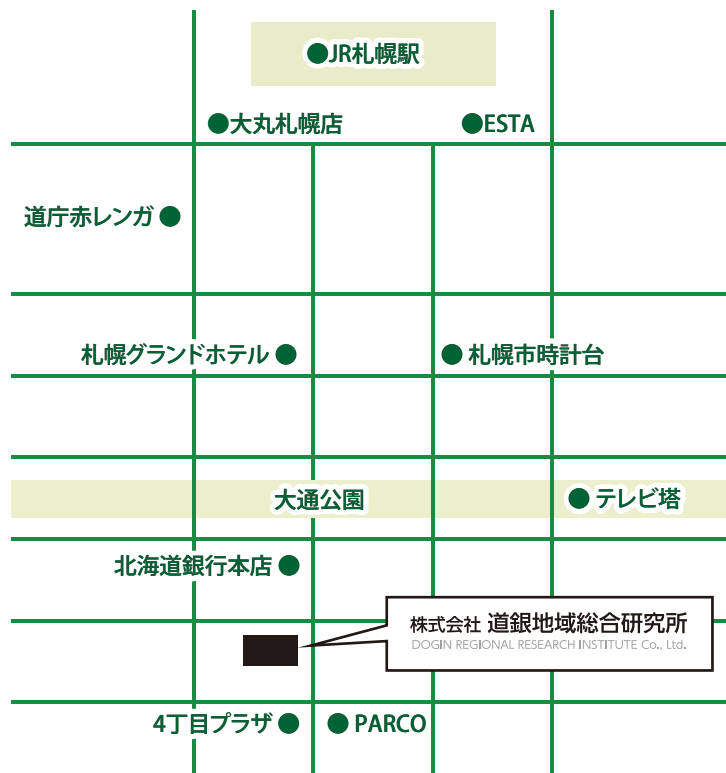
●JR札幌駅

●大丸札幌店

●ESTA

道庁赤レンガ ●

札幌グランドホテル ●

● 札幌市時計台

大通公園

● テレビ塔

北海道銀行本店 ●

株式会社 道銀地域総合研究所
DOGIN REGIONAL RESEARCH INSTITUTE Co., Ltd.

4丁目プラザ ●

● PARCO